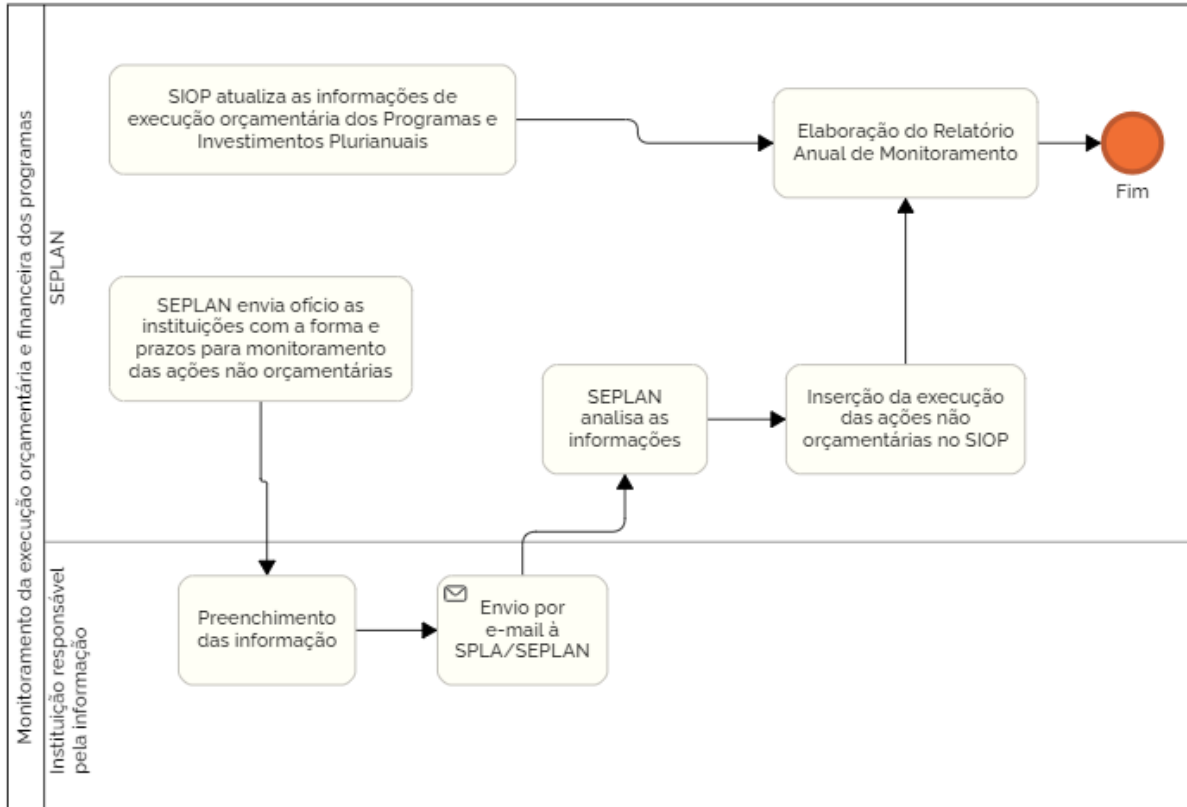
Monitoramento da execução orçamentária e financeira dos programas

SEPLAN

SIOP atualiza as informações de execução orçamentária dos Programas e Investimentos Plurianuais

Elaboração do Relatório Anual de Monitoramento

Fim

SEPLAN envia ofício as instituições com a forma e prazos para monitoramento das ações não orçamentárias

SEPLAN analisa as informações

Inserção da execução das ações não orçamentárias no SIOP

Instituição responsável pela informação

Preenchimento das informação

Envio por e-mail à SPLA/SEPLAN